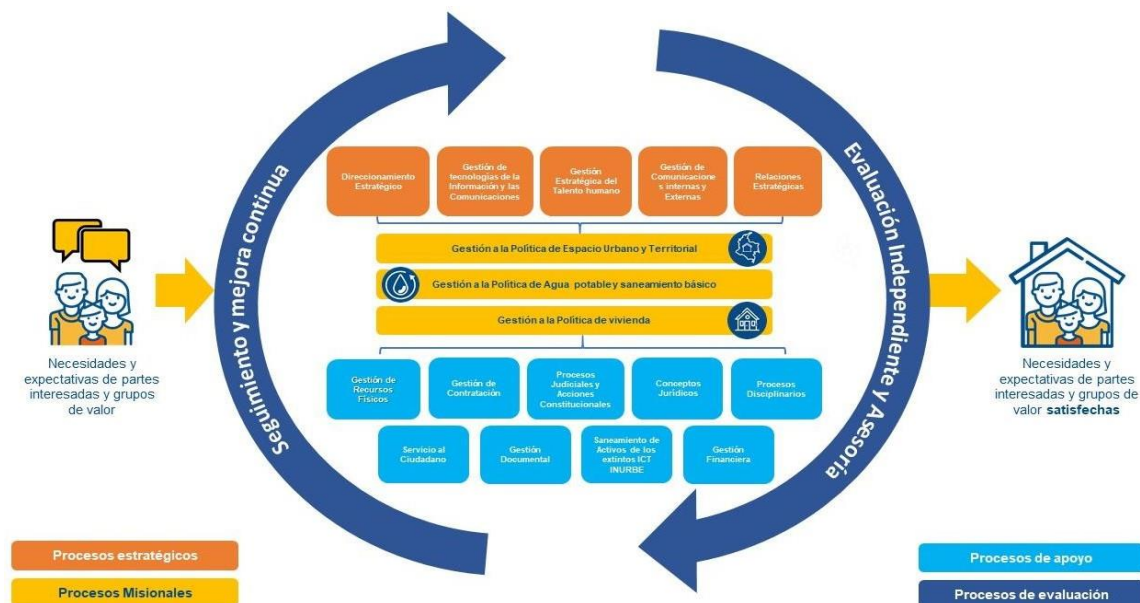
Necesidades y expectativas de partes interesadas y grupos de valor

Seguimiento y mejora continua

Direccionamiento Estratégico

Gestión de tecnologías de la Información y las Comunicaciones

Gestión Estratégica del Talento humano

Gestión de Comunicaciones internas y Externas

Relaciones Estratégicas

Gestión a la Política de Espacio Urbano y Territorial

Gestión a la Política de Agua potable y saneamiento básico

Gestión a la Política de vivienda

Gestión de Recursos Físicos

Gestión de Contratación

Procesos Judiciales y Acciones Constitucionales

Conceptos Jurídicos

Procesos Disciplinarios

Servicio al Ciudadano

Gestión Documental

Saneamiento de Activos de los extintos ICT INURBE

Gestión Financiera

Evaluación Independiente y Asesoría

Necesidades y expectativas de partes interesadas y grupos de valor **satisfechas**

Procesos estratégicos

Procesos Misionales

Procesos de apoyo

Procesos de evaluación